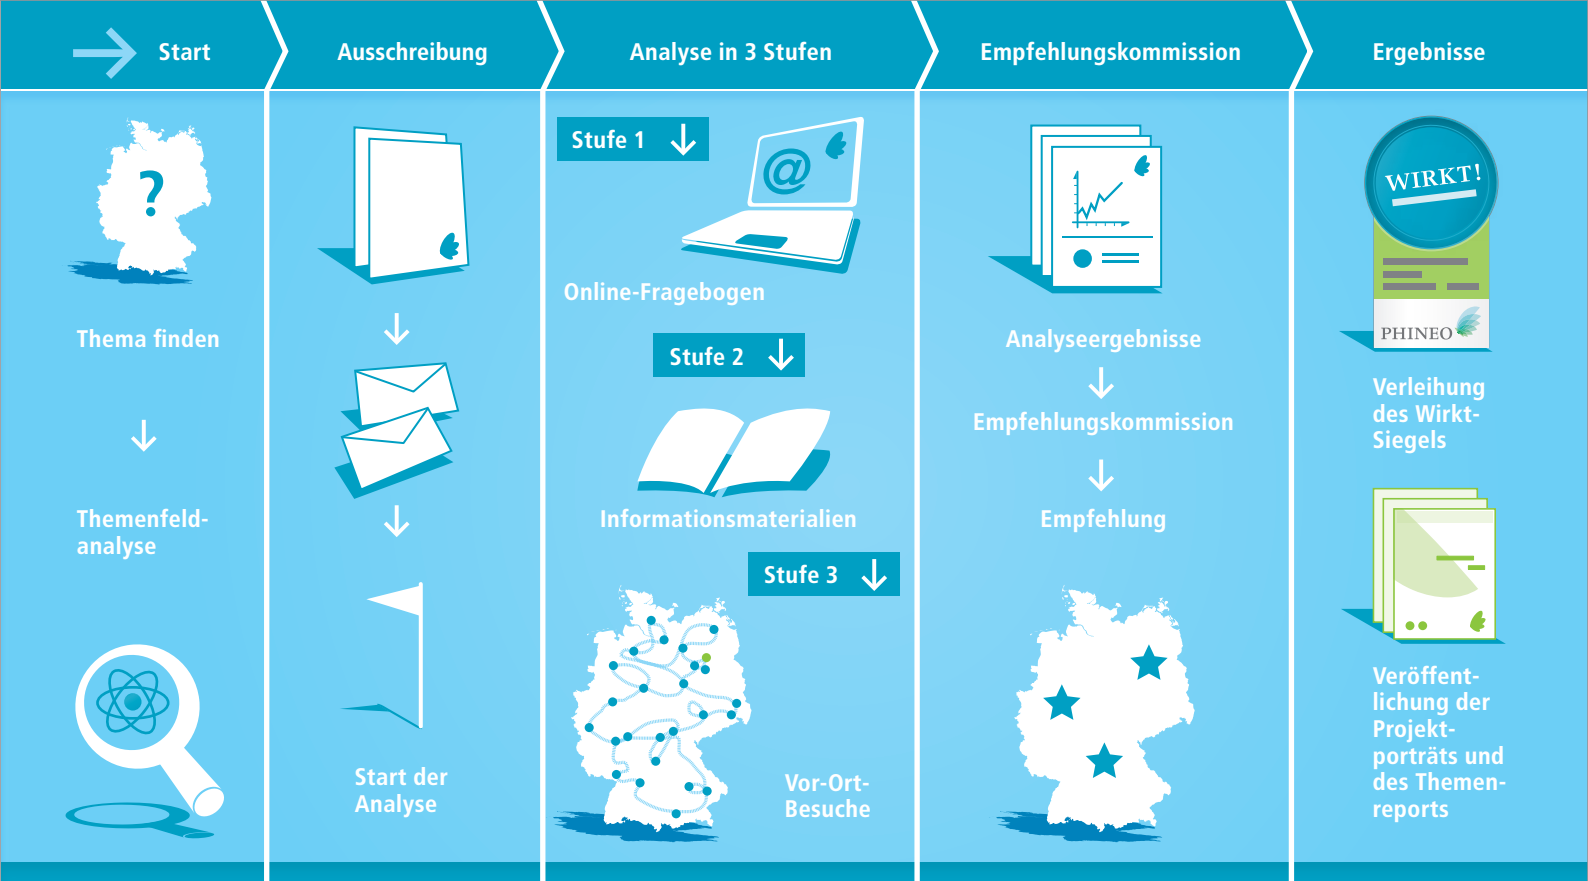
Start

Thema finden

Themenfeldanalyse

Ausschreibung

Start der Analyse

Analyse in 3 Stufen

Stufe 1

@

Online-Fragebogen

Stufe 2

Informationsmaterialien

Stufe 3

Vor-Ort-Besuche

Empfehlungskommission

Analyseergebnisse

Empfehlungskommission

Empfehlung

Ergebnisse

WIRKT!

PHINEO

Verleihung des Wirkt-Siegels

Veröffentlichung der Projektporträts und des Themenreports